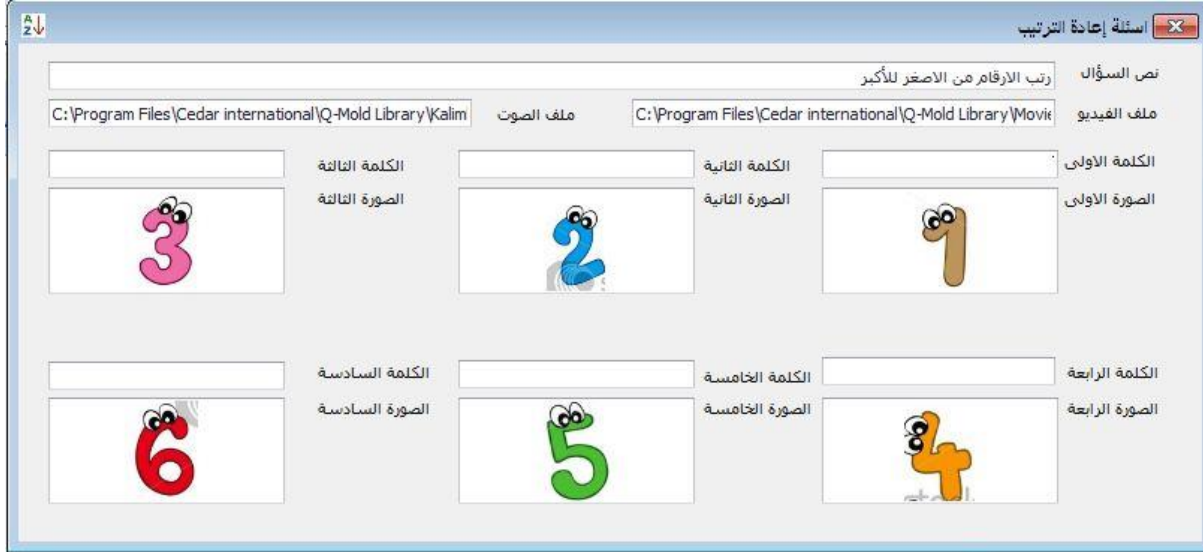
اسئلة إعادة الترتيب

نص السؤال
رتب الارقام من الاصغر للأكبر

ملف الفيديو
C:\Program Files\Cedar international\Q-Mold Library\Movie

ملف الصوت
C:\Program Files\Cedar international\Q-Mold Library\Kalim

الكلمة الاولى
الكلمة الثانية
الكلمة الثالثة

الصورة الاولى
$9$
الصورة الثانية
$2$
الصورة الثالثة
$3$

الكلمة الرابعة
الكلمة الخامسة
الكلمة السادسة

الصورة الرابعة
$4$
الصورة الخامسة
$5$
الصورة السادسة
$6$